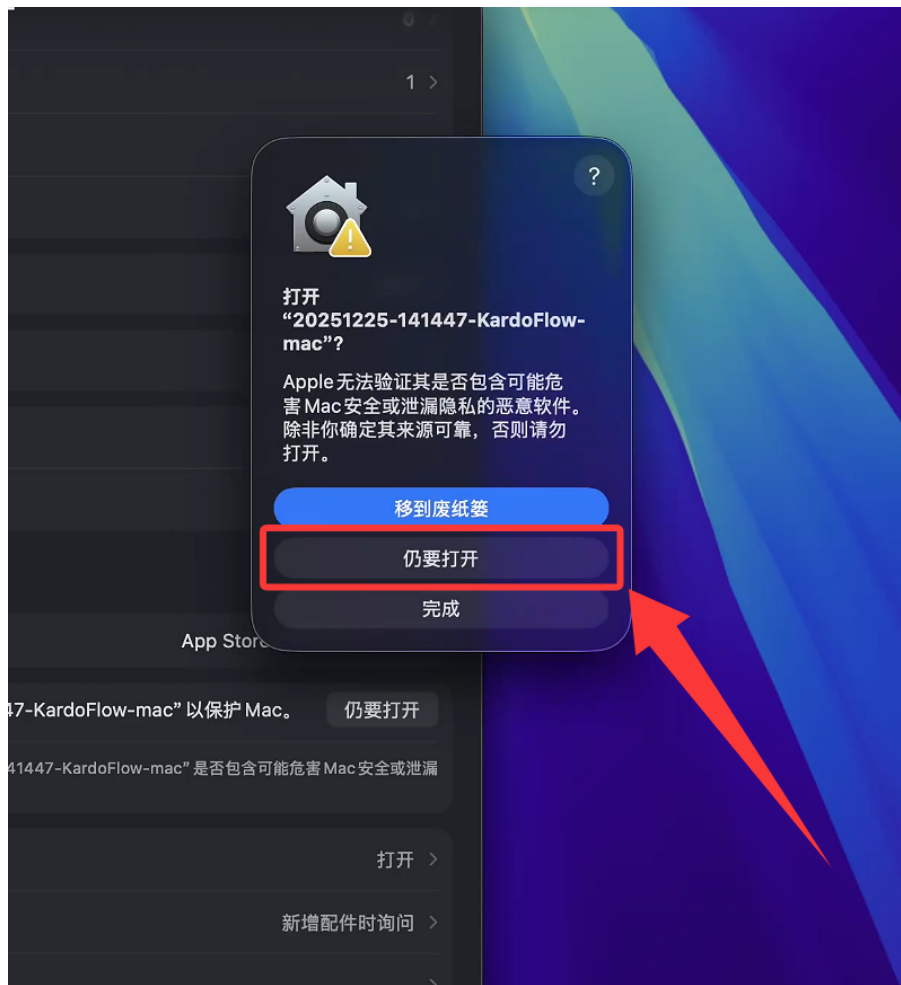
1

?

打开“20251225-141447-KardoFlow-mac”?

Apple 无法验证其是否包含可能危害 Mac 安全或泄漏隐私的恶意软件。除非你确定其来源可靠，否则请勿打开。

移到废纸篓

仍要打开

完成

App Store

47-KardoFlow-mac” 以保护 Mac。

仍要打开

41447-KardoFlow-mac” 是否包含可能危害 Mac 安全或泄漏

打开

新增配件时询问